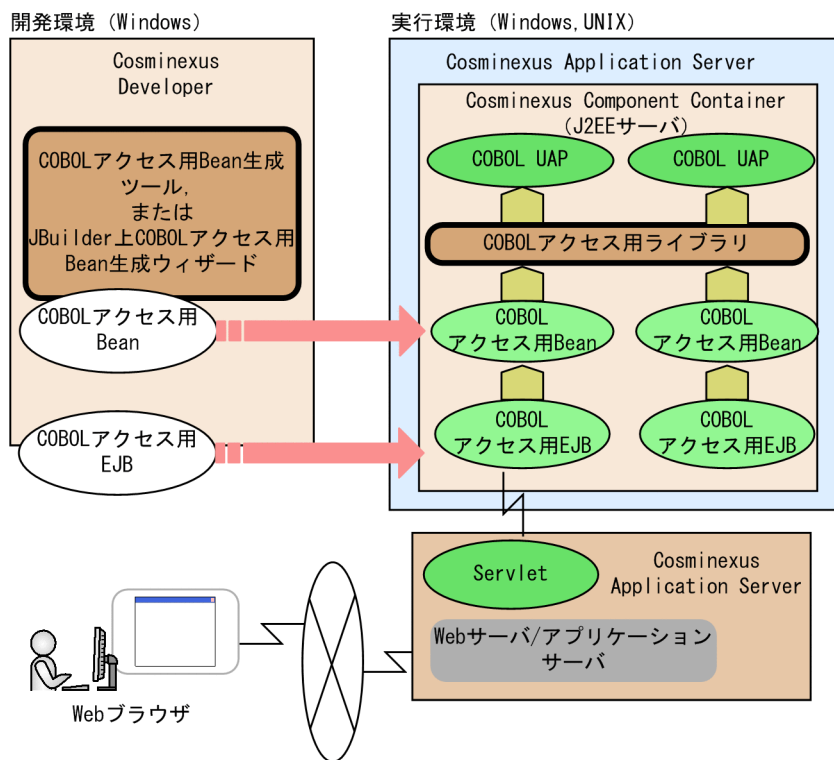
開発環境（Windows）

Cosminexus Developer

COBOLアクセス用Bean生成ツール，または JBuilder上COBOLアクセス用Bean生成ウィザード

COBOLアクセス用 Bean

COBOLアクセス用 EJB

実行環境（Windows，UNIX）

Cosminexus Application Server

Cosminexus Component Container （J2EEサーバ）

COBOL UAP

COBOL UAP

COBOLアクセス用ライブラリ

COBOL アクセス用Bean

COBOL アクセス用Bean

COBOL アクセス用EJB

COBOL アクセス用EJB

Servlet

Cosminexus Application Server

Webサーバ/アプリケーションサーバ

Webブラウザ